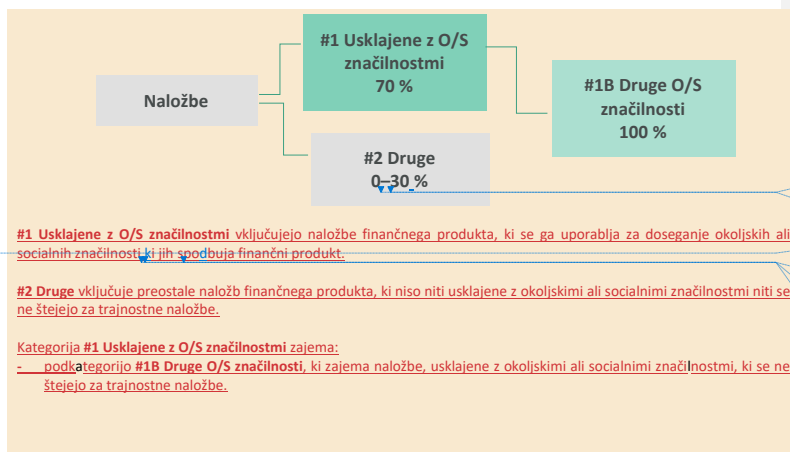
Naložbe

#1 Usklajene z O/S značilnostmi
70 %

#1B Druge O/S značilnosti
100 %

#2 Druge
0–30 %

#1 Usklajene z O/S značilnostmi vključujejo naložbe finančnega produkta, ki se ga uporablja za doseganje okoljskih ali socialnih značilnosti ki jih spodbuja finančni produkt.

#2 Druge vključuje preostale naložb finančnega produkta, ki niso niti usklajene z okoljskimi ali socialnimi značilnostmi niti se ne štejejo za trajnostne naložbe.

Kategorija #1 Usklajene z O/S značilnostmi zajema:
- podkategorijo #1B Druge O/S značilnosti, ki zajema naložbe, usklajene z okoljskimi ali socialnimi značilnostmi, ki se ne štejejo za trajnostne naložbe.